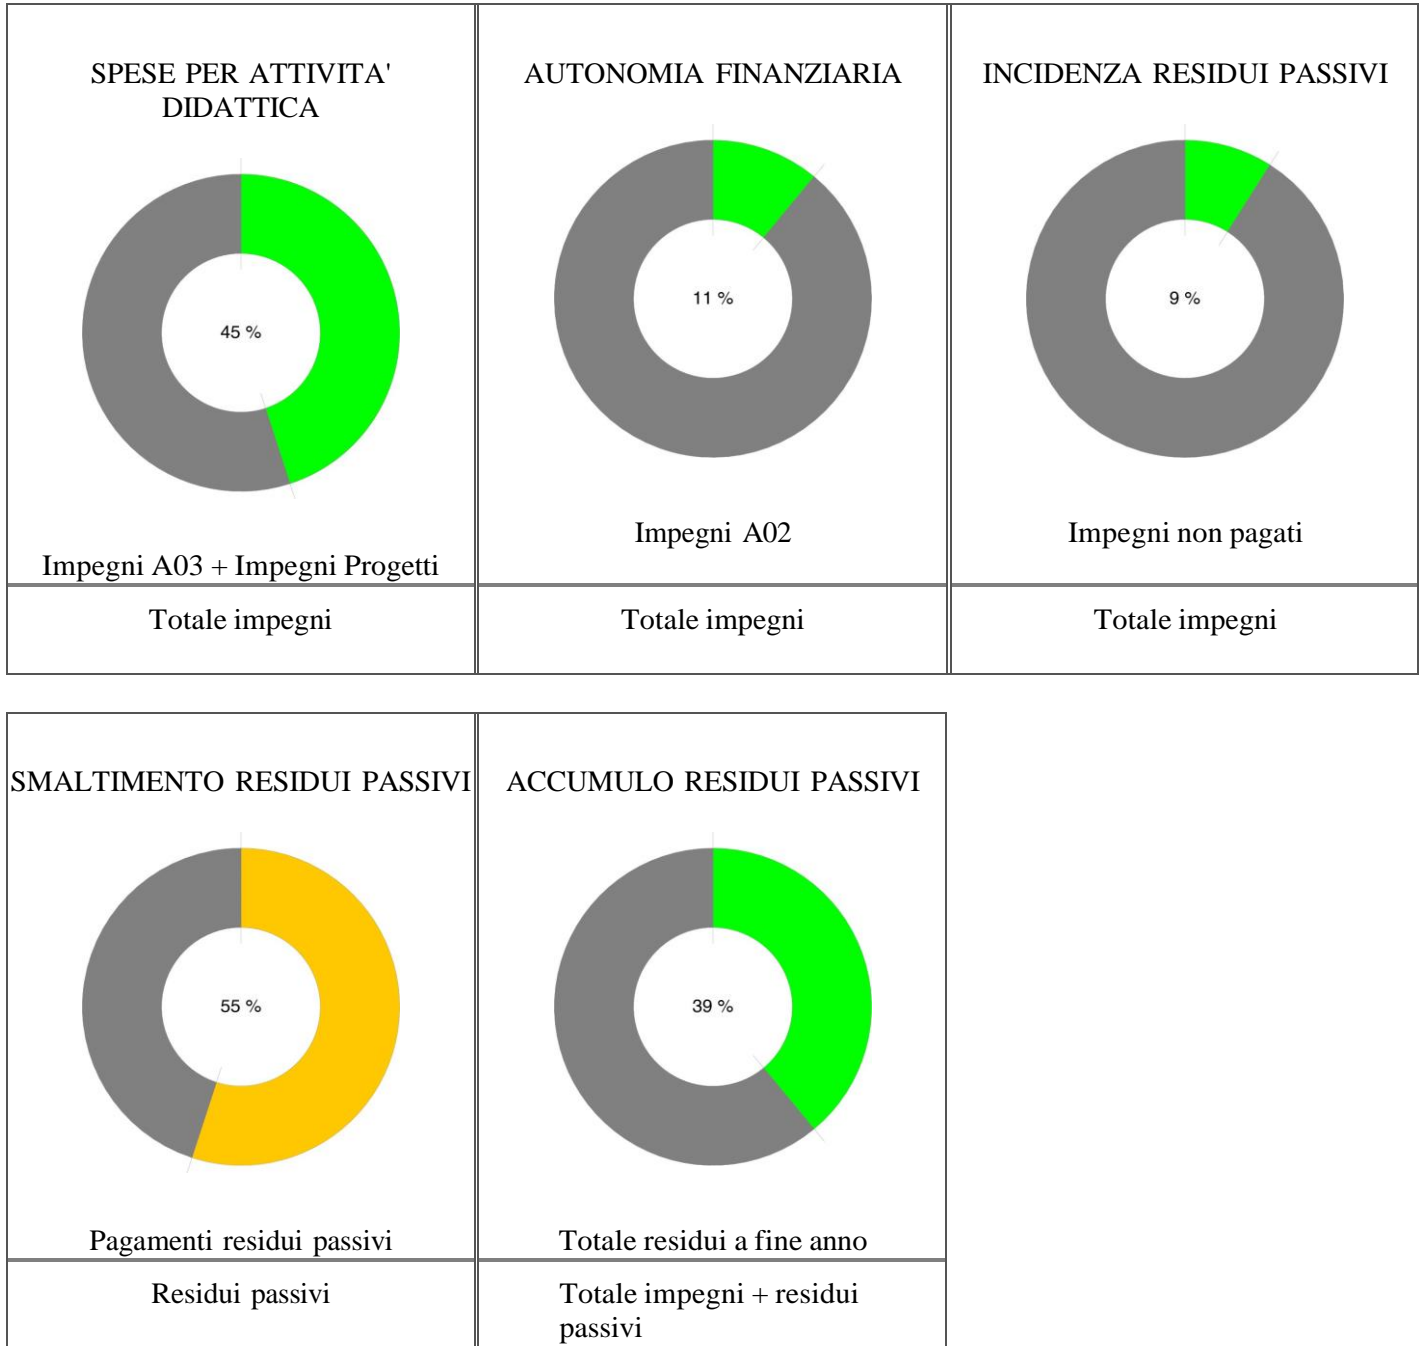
| SPESE PER ATTIVITA' DIDATTICA 45 % Impegni A03 + Impegni Progetti | AUTONOMIA FINANZIARIA 11 % Impegni A02 | INCIDENZA RESIDUI PASSIVI 9 % Impegni non pagati |
|---|---|---|
| Totale impegni | Totale impegni | Totale impegni |

| SMALTIMENTO RESIDUI PASSIVI 55 % Pagamenti residui passivi | ACCUMULO RESIDUI PASSIVI 39 % Totale residui a fine anno |
|---|---|
| Residui passivi | Totale impegni + residui passivi |